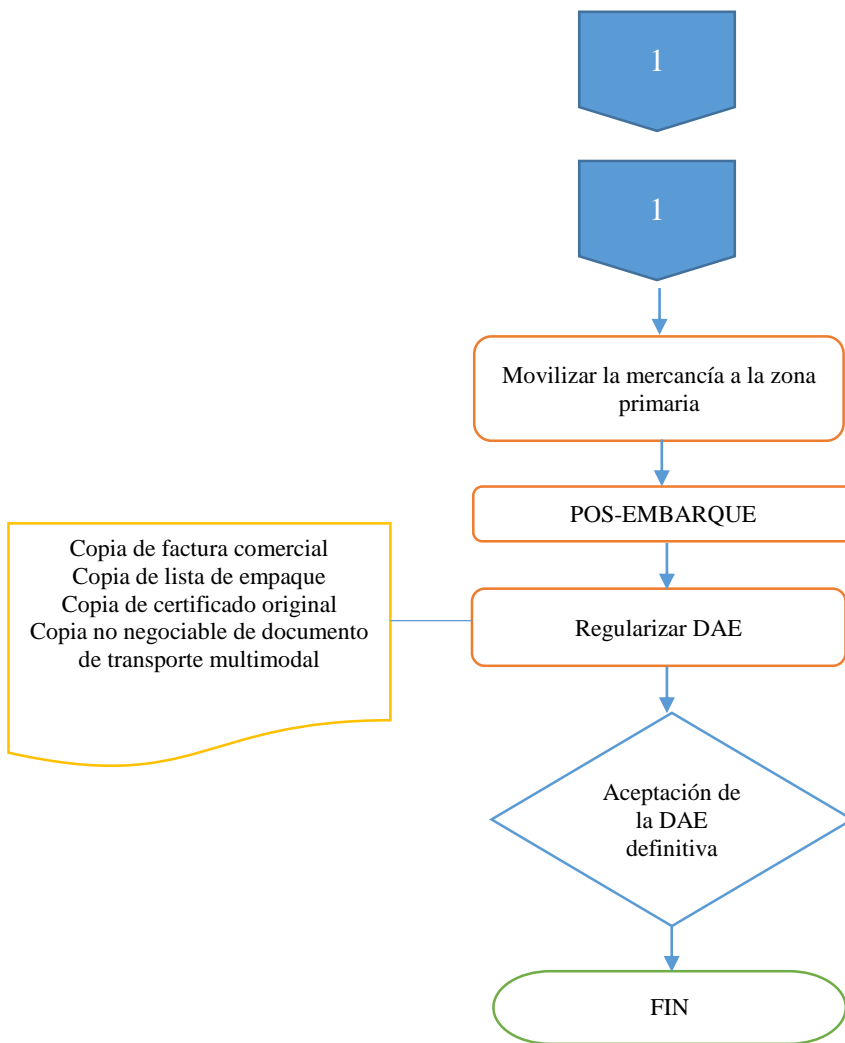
1

1

Movilizar la mercancía a la zona primaria

POS-EMBARQUE

Copia de factura comercial
Copia de lista de empaque
Copia de certificado original
Copia no negociable de documento de transporte multimodal

Regularizar DAE

Aceptación de la DAE definitiva

FIN